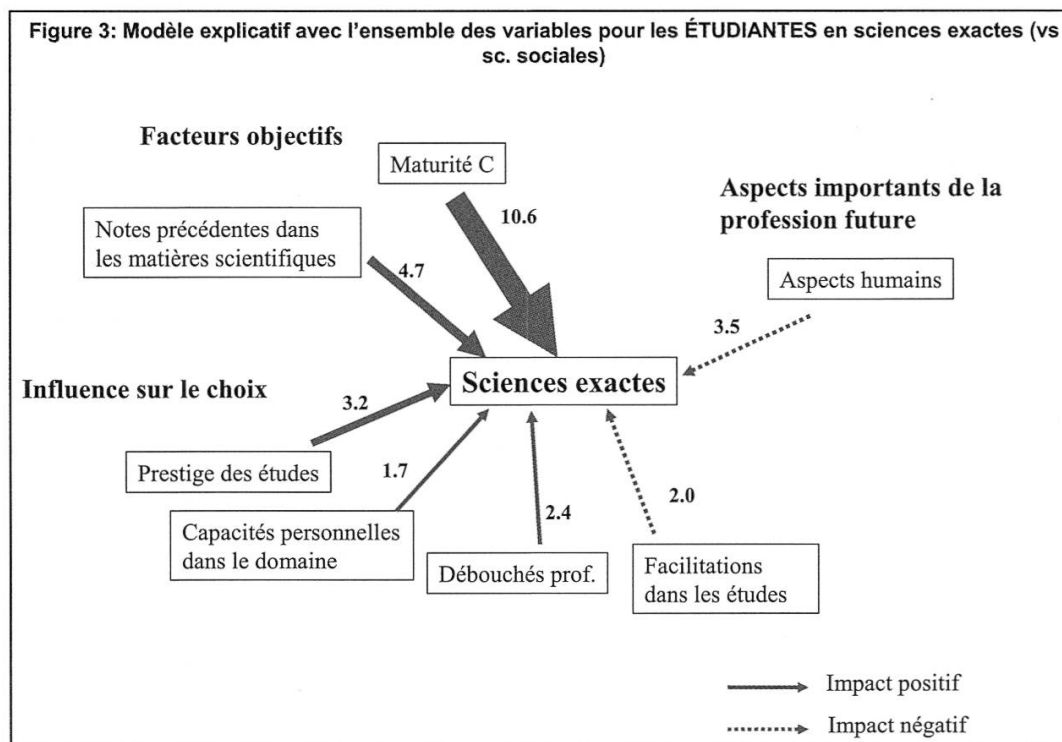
Figure 3: Modèle explicatif avec l'ensemble des variables pour les ÉTUDIANTES en sciences exactes (vs sc. sociales)

Facteurs objectifs

Maturité C

10.6

Aspects importants de la profession future

Notes précédentes dans les matières scientifiques

4.7

Aspects humains

3.5

Influence sur le choix

Sciences exactes

3.2

Prestige des études

1.7

2.0

Capacités personnelles dans le domaine

2.4

Débouchés prof.

Facilitations dans les études

Impact positif

Impact négatif